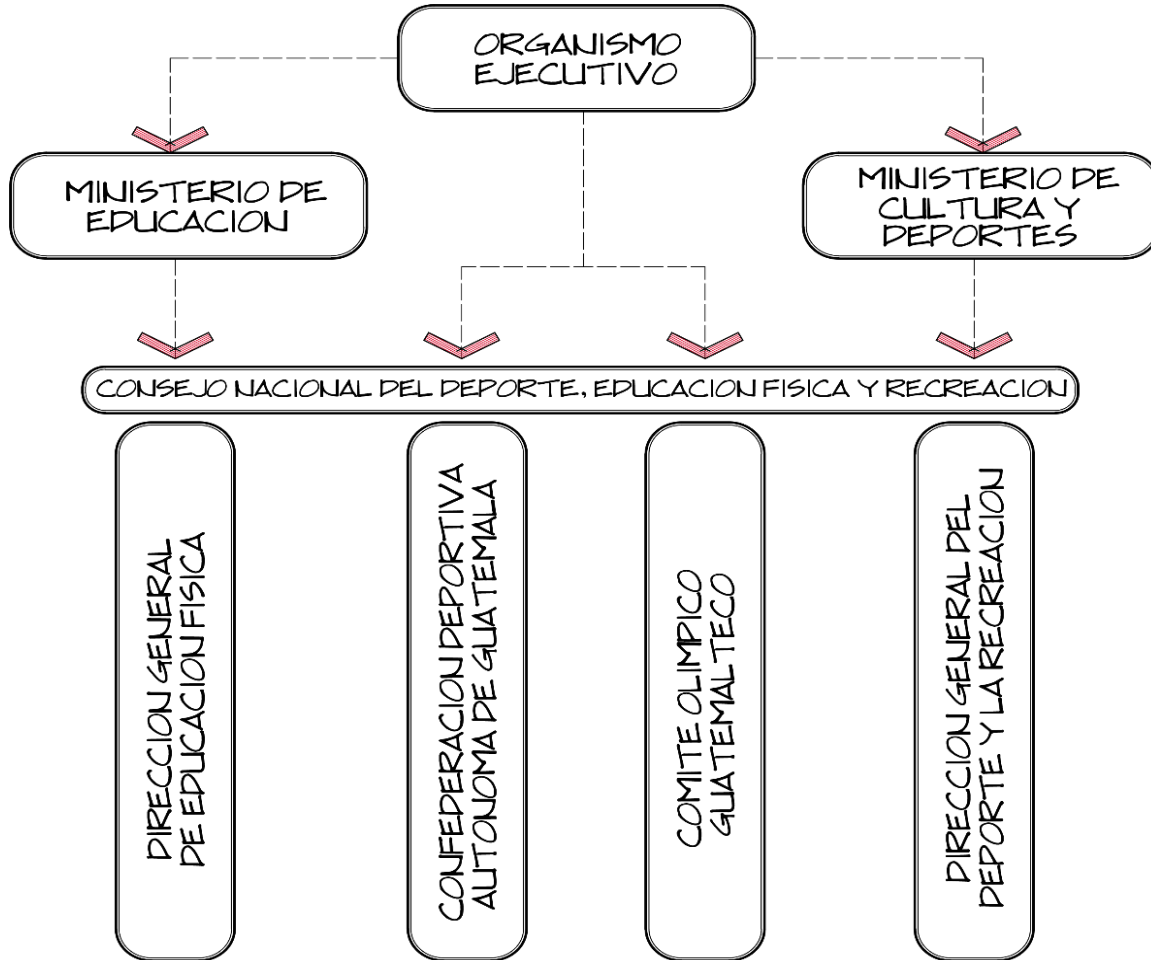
ORGANISMO EJECUTIVO

MINISTERIO DE EDUCACION

MINISTERIO DE CULTURA Y DEPORTES

CONSEJO NACIONAL DEL DEPORTE, EDUCACION FISICA Y RECREACION

DIRECCION GENERAL DE EDUCACION FISICA

CONFEDERACION DEPORTIVA AUTONOMA DE GUATEMALA

COMITE OLIMPICO GUATEMALTECO

DIRECCION GENERAL DEL DEPORTE Y LA RECREACION